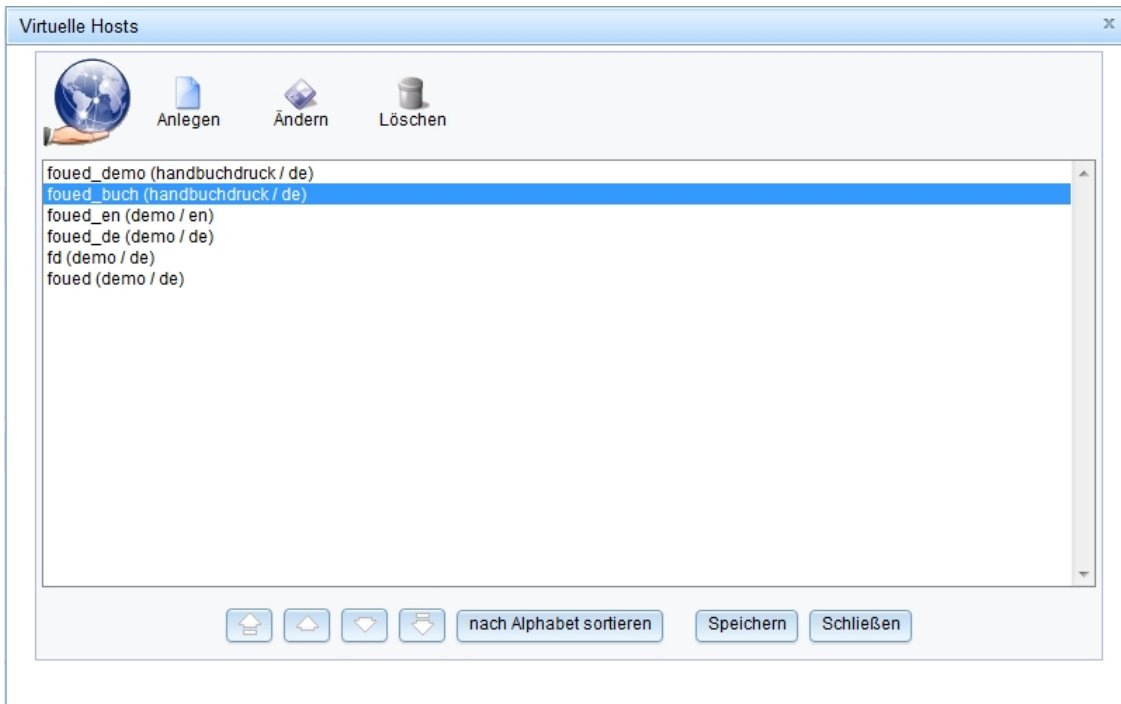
Virtuelle Hosts

x

Anlegen Ändern Löschen

foued_demo (handbuchdruck / de)
foued_buch (handbuchdruck / de)
foued_en (demo / en)
foued_de (demo / de)
fd (demo / de)
foued (demo / de)

nach Alphabet sortieren Speichern Schließen